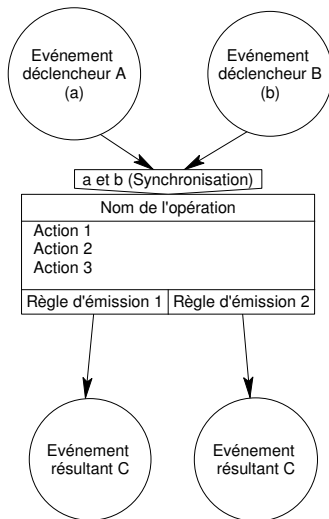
Evénement déclencheur A (a)

Evénement déclencheur B (b)

a et b (Synchronisation)

Nom de l'opération

Action 1
Action 2
Action 3

Règle d'émission 1

Règle d'émission 2

Evénement résultant C

Evénement résultant C